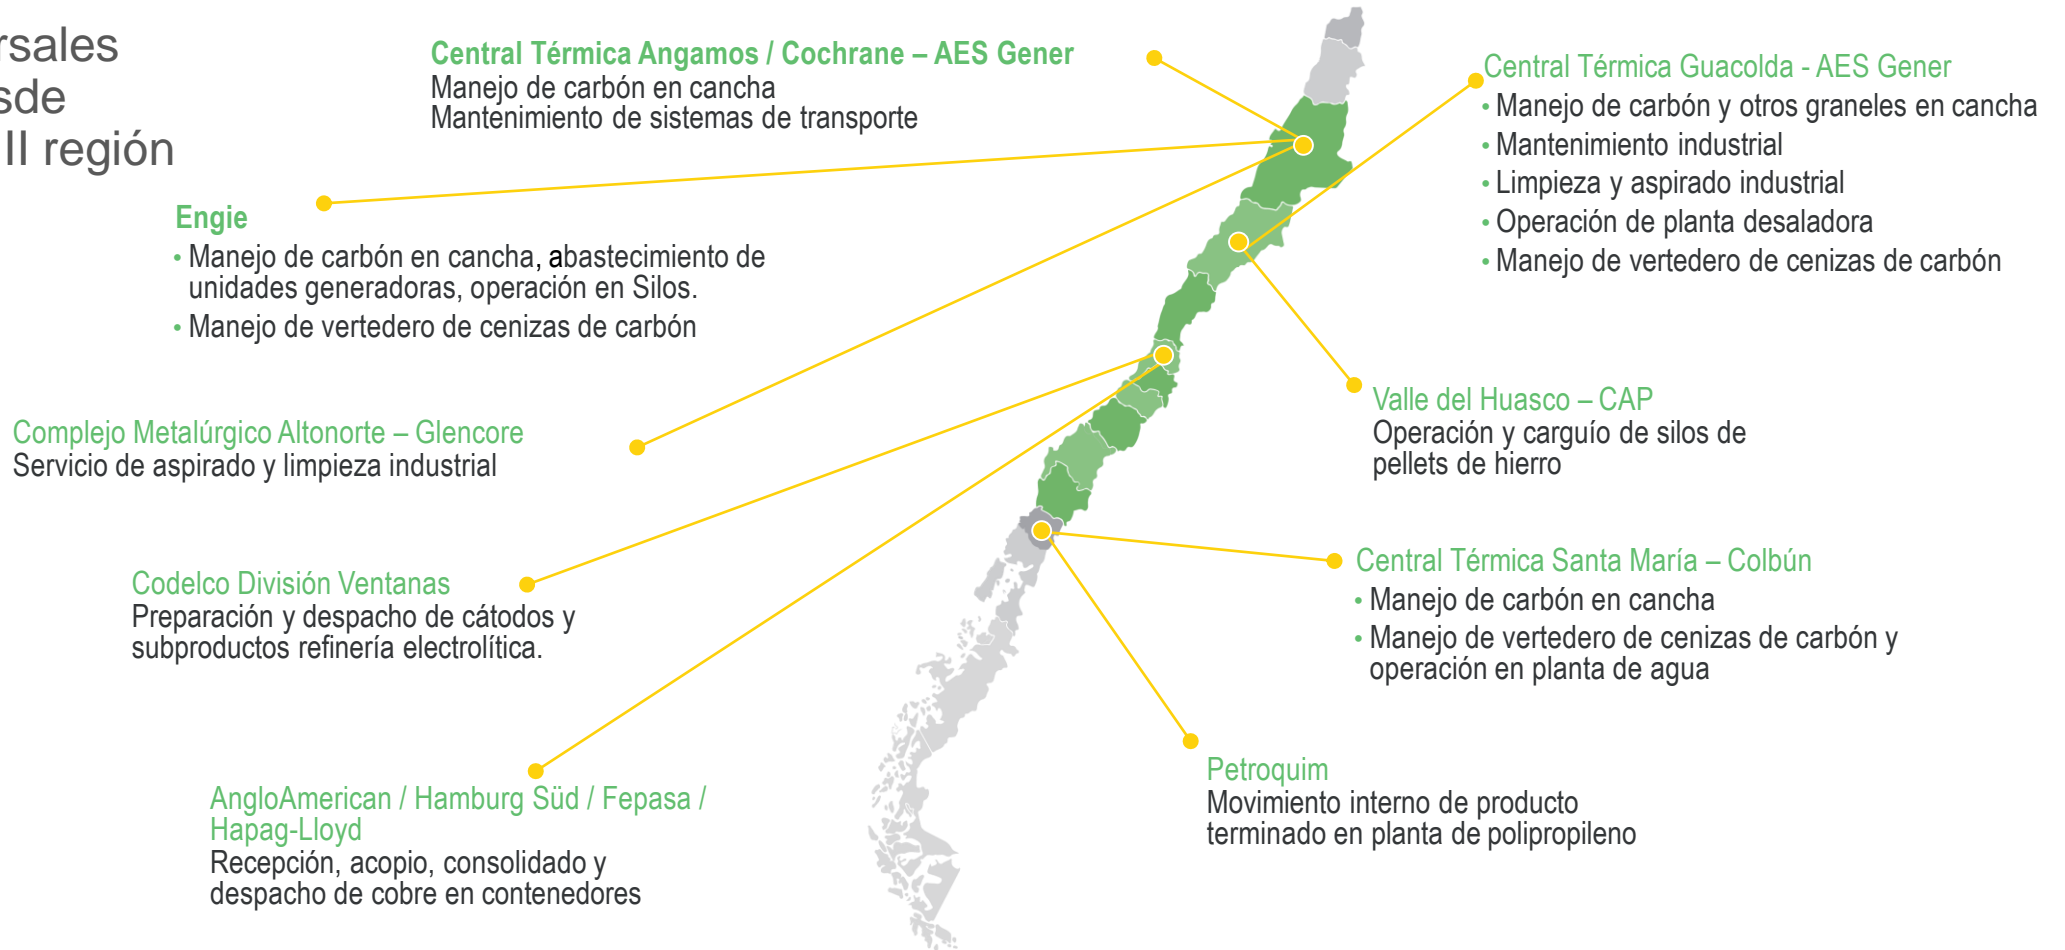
rsales
sde
II región

Central Térmica Angamos / Cochrane – AES Gener
Manejo de carbón en cancha
Mantenimiento de sistemas de transporte

Central Térmica Guacolda - AES Gener
• Manejo de carbón y otros graneles en cancha
• Mantenimiento industrial
• Limpieza y aspirado industrial
• Operación de planta desaladora
• Manejo de vertedero de cenizas de carbón

Engie
• Manejo de carbón en cancha, abastecimiento de unidades generadoras, operación en Silos.
• Manejo de vertedero de cenizas de carbón

Complejo Metalúrgico Altonorte – Glencore
Servicio de aspirado y limpieza industrial

Valle del Huasco – CAP
Operación y carguío de silos de pellets de hierro

Codelco División Ventanas
Preparación y despacho de cátodos y subproductos refinería electrolítica.

Central Térmica Santa María – Colbún
• Manejo de carbón en cancha
• Manejo de vertedero de cenizas de carbón y operación en planta de agua

AngloAmerican / Hamburg Süd / Fepasa / Hapag-Lloyd
Recepción, acopio, consolidado y despacho de cobre en contenedores

Petroquim
Movimiento interno de producto terminado en planta de polipropileno